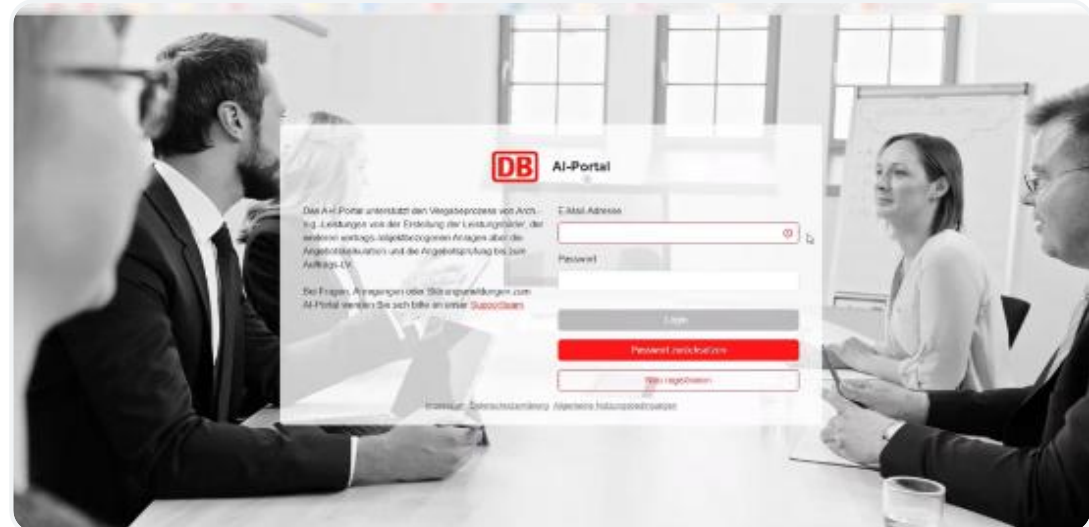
DB AI-Portal

Das AI-Portal unterstützt den Vergabeprozess von Arch.- u. Ing.-Leistungen von der Erstellung der Leistungsbilder, der weiteren vertrags-/objektbezogenen Anlagen über die Angebotskalkulation und die Angebotsprüfung bis zum Auftrags-LV.

Bei Fragen, Anregungen oder Störungsmeldungen zum AI-Portal wenden Sie sich bitte an unser Supportteam.

E-Mail-Adresse

Passwort

Login

Passwort zurücksetzen

Neu registrieren

Impressum Datenschutzerklärung Allgemeine Nutzungsbedingungen